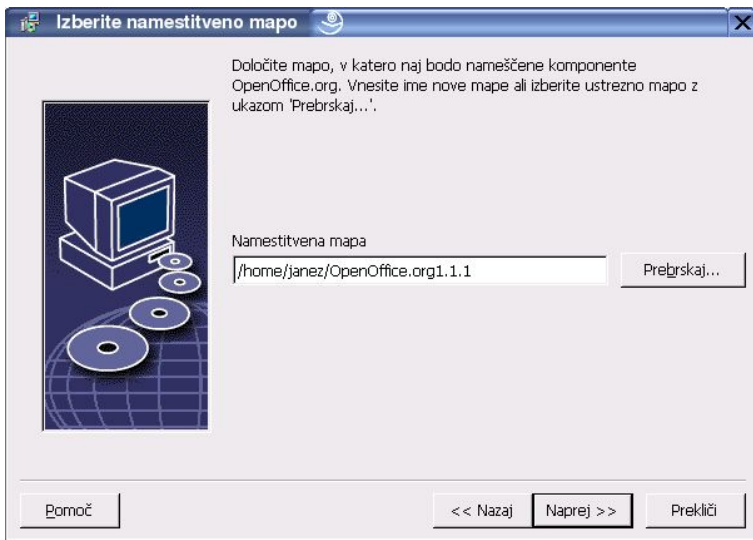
Izberite namestitveno mapo

Določite mapo, v katero naj bodo nameščene komponente OpenOffice.org. Vnesite ime nove mape ali izberite ustrezno mapo z ukazom 'Prebrskaj...'.

Namestitvena mapa

/home/janez/OpenOffice.org1.1.1

Prebrskaj...

Pomoč

<< Nazaj

Naprej >>

Prekliči